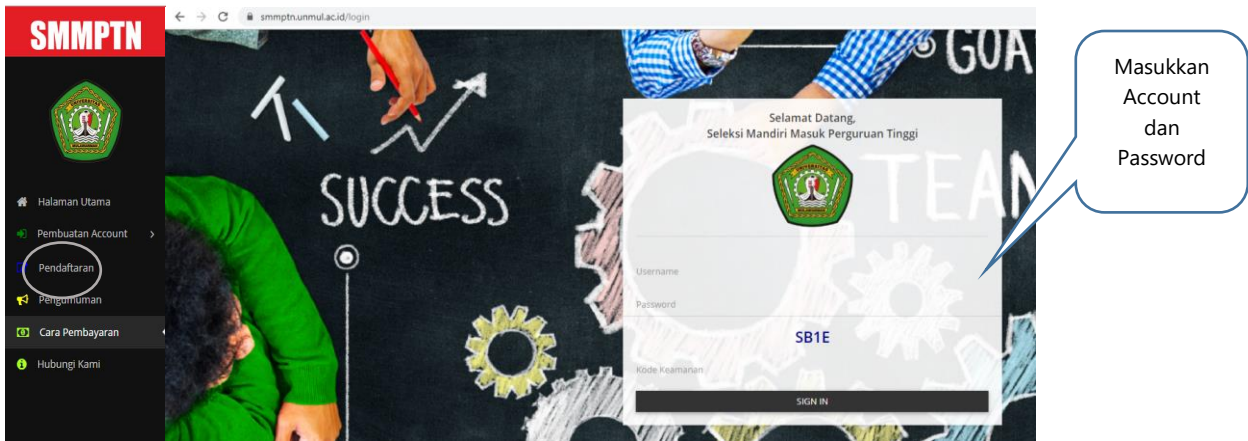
SMMPTN

Halaman Utama
Pembuatan Account
Pendaftaran
Pengumuman
Cara Pembayaran
Hubungi Kami

smmptn.unmul.ac.id/login

SUCCESS
GOA
TEAM

Selamat Datang,
Seleksi Mandiri Masuk Perguruan Tinggi

Username
Password
SB1E
Kode Keamanan
SIGN IN

Masukkan Account dan Password